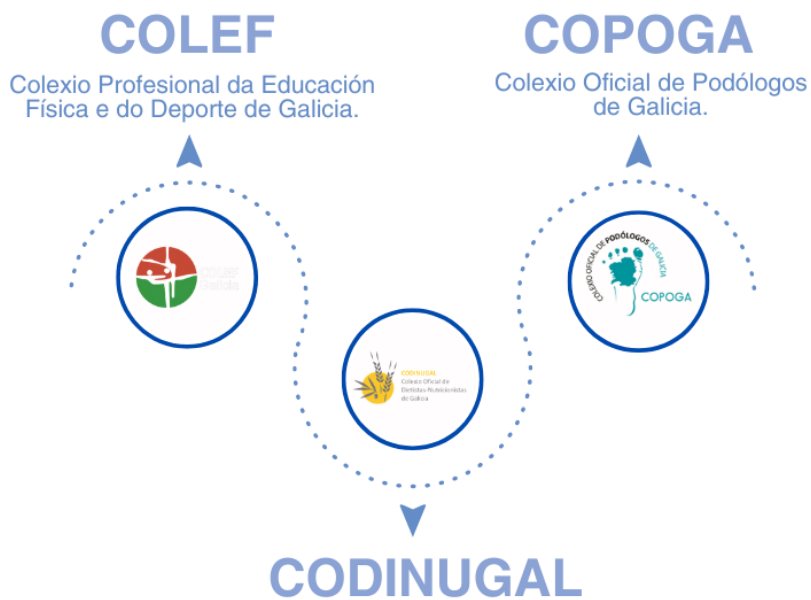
COLEF

Colexio Profesional da Educación Física e do Deporte de Galicia.

COPOGA

Colexio Oficial de Podólogos de Galicia.

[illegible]

COLEXIO OFICIAL DE PODÓLOGOS DE GALICIA

COPOGA

CODINUGAL

Colexio Oficial de Dietistas Nutricionistas de Galicia

CODINUGAL